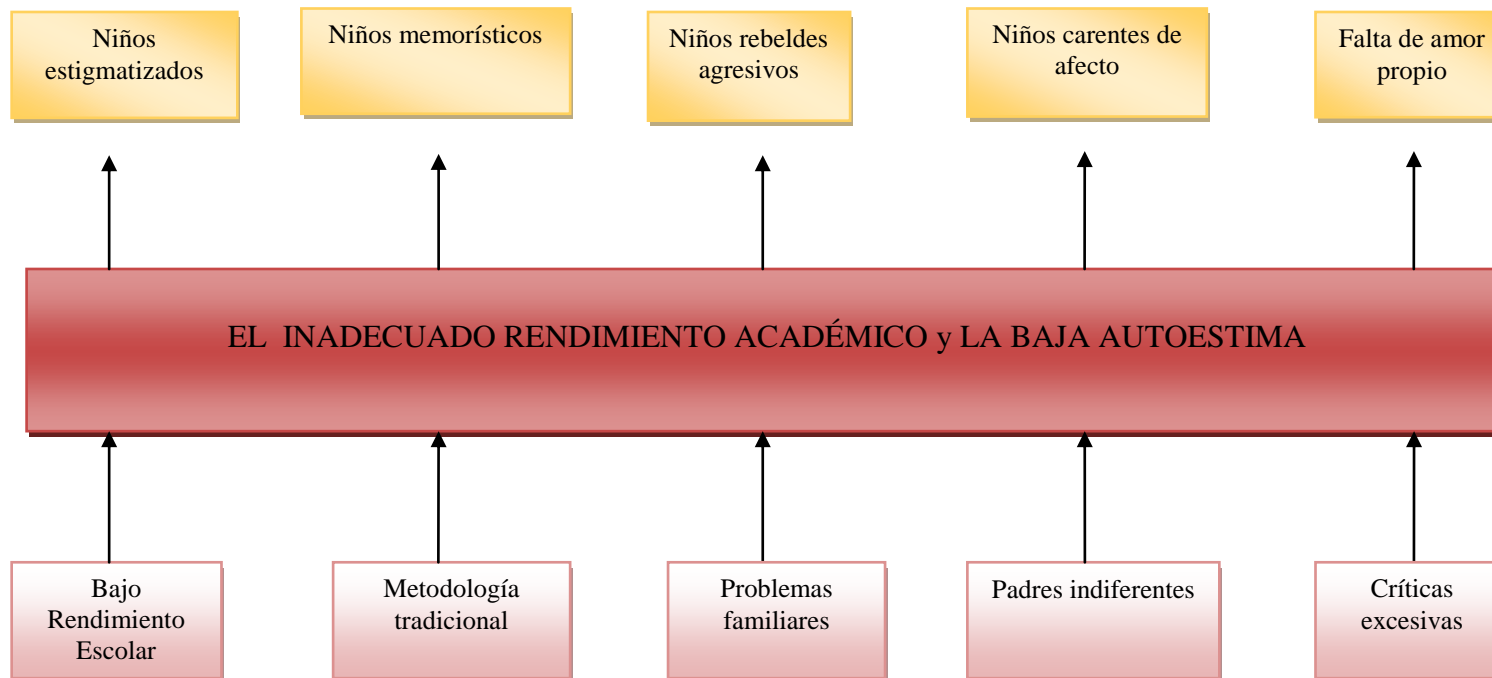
Niños estigmatizados

Niños memorísticos

Niños rebeldes agresivos

Niños carentes de afecto

Falta de amor propio

EL INADECUADO RENDIMIENTO ACADÉMICO y LA BAJA AUTOESTIMA

Bajo Rendimiento Escolar

Metodología tradicional

Problemas familiares

Padres indiferentes

Críticas excesivas